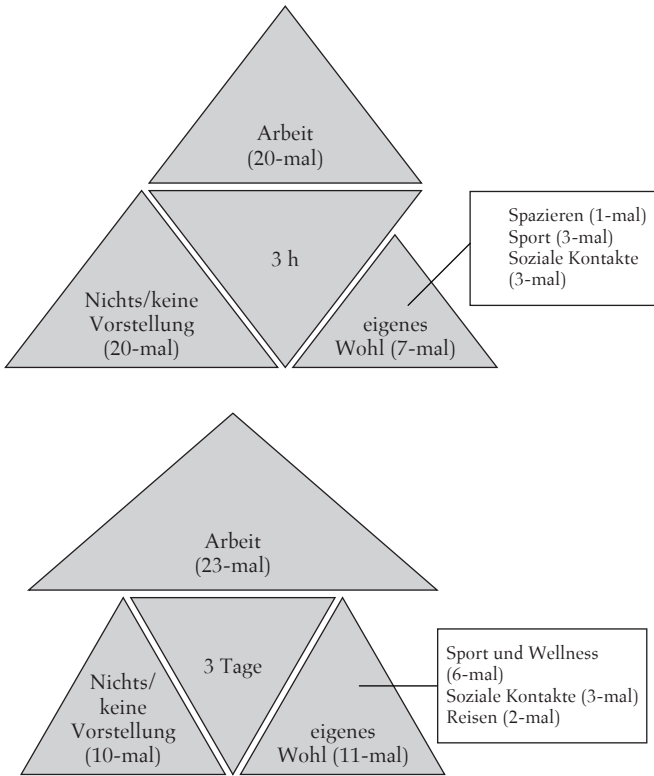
Arbeit
(20-mal)

Nichts/keine Vorstellung
(20-mal)

3 h

eigenes Wohl (7-mal)

Spazieren (1-mal)
Sport (3-mal)
Soziale Kontakte (3-mal)

Arbeit
(23-mal)

Nichts/ keine Vorstellung
(10-mal)

3 Tage

eigenes Wohl (11-mal)

Sport und Wellness (6-mal)
Soziale Kontakte (3-mal)
Reisen (2-mal)